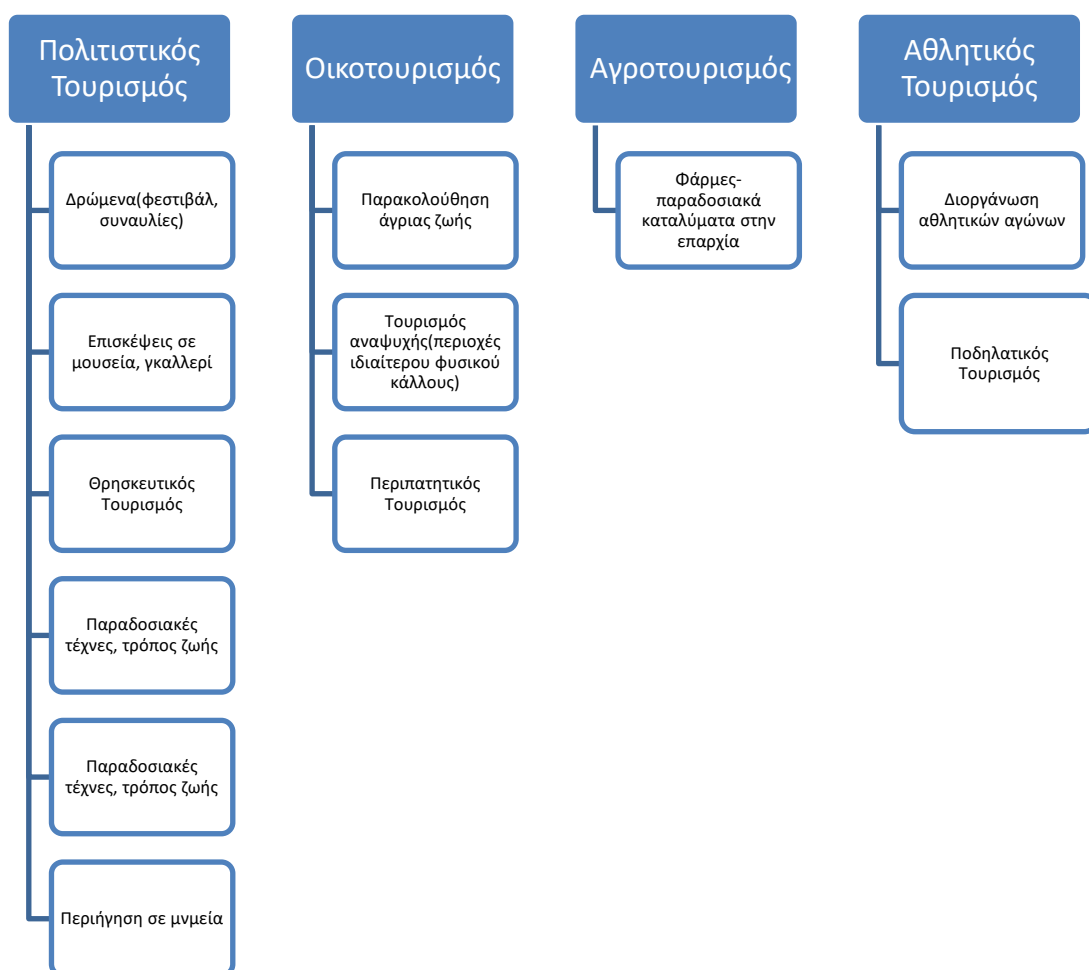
Πολιτιστικός Τουρισμός

Δρώμενα(φεστιβάλ, συναυλίες)

Επισκέψεις σε μουσεία, γκαλλερί

Θρησκευτικός Τουρισμός

Παραδοσιακές τέχνες, τρόπος ζωής

Παραδοσιακές τέχνες, τρόπος ζωής

Περιήγηση σε μνημεία

Οικοτουρισμός

Παρακολούθηση άγριας ζωής

Τουρισμός αναψυχής(περιοχές ιδιαίτερου φυσικού κάλλους)

Περιπατητικός Τουρισμός

Αγροτουρισμός

Φάρμες-παραδοσιακά καταλύματα στην επαρχία

Αθλητικός Τουρισμός

Διοργάνωση αθλητικών αγώνων

Ποδηλατικός Τουρισμός